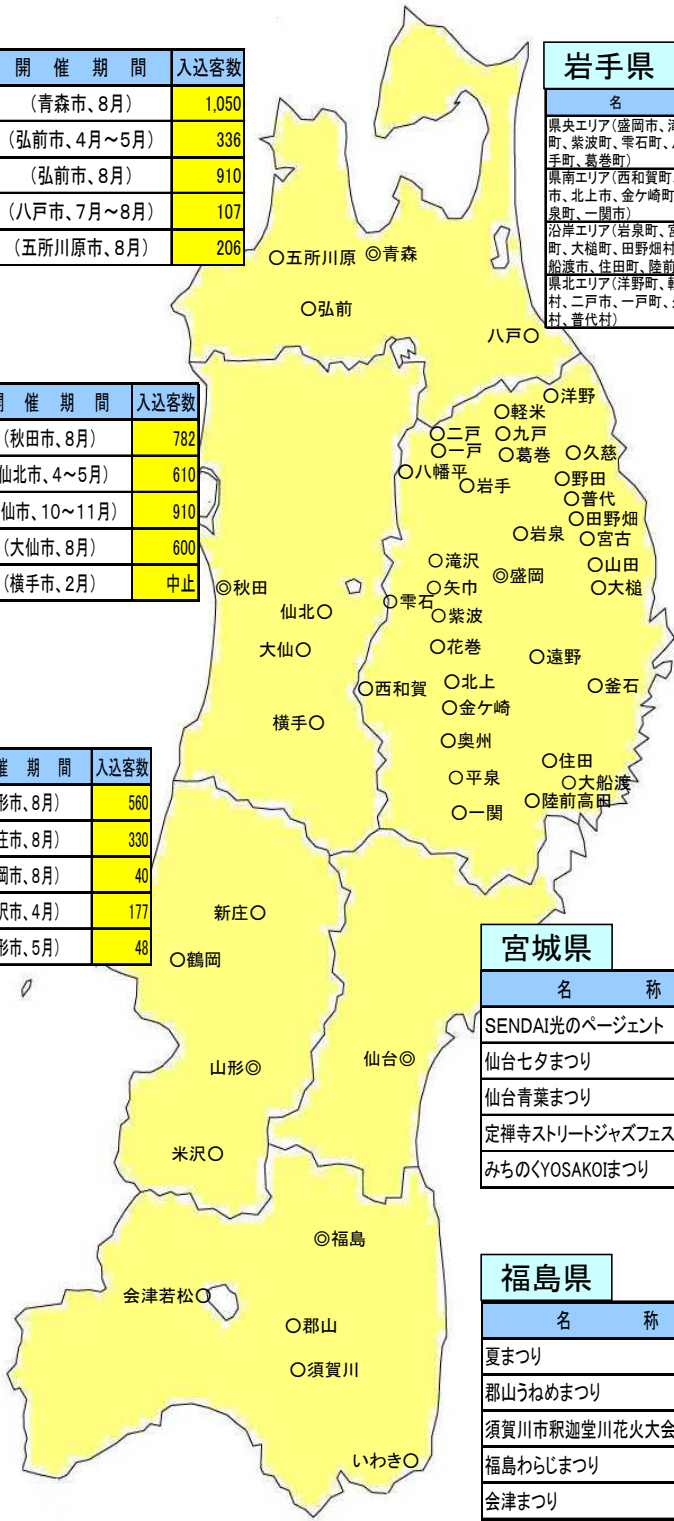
| 開　催　期　間 | 入込客数 |
|---|---|
| (青森市、8月) | 1,050 |
| (弘前市、4月～5月) | 336 |
| (弘前市、8月) | 910 |
| (八戸市、7月～8月) | 107 |
| (五所川原市、8月) | 206 |

| 開　催　期　間 | 入込客数 |
|---|---|
| (秋田市、8月) | 782 |
| 仙北市、4～5月) | 610 |
| 仙市、10～11月) | 910 |
| (大仙市、8月) | 600 |
| (横手市、2月) | 中止 |

| 催　期　間 | 入込客数 |
|---|---|
| 形市、8月) | 560 |
| 庄市、8月) | 330 |
| 岡市、8月) | 40 |
| 沢市、4月) | 177 |
| 形市、5月) | 48 |

岩手県

| 名 |
|---|
| 県央エリア(盛岡市、滝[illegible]町、紫波町、雫石町、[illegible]手町、葛巻町) |
| 県南エリア(西和賀町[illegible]市、北上市、金ケ崎町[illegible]泉町、一関市) |
| 沿岸エリア(岩泉町、宮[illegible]町、大槌町、田野畑村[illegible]船渡市、住田町、陸前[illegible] |
| 県北エリア(洋野町、軽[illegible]村、二戸市、一戸町、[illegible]村、普代村) |

宮城県

| 名　　称 |
|---|
| SENDAI光のページェント |
| 仙台七夕まつり |
| 仙台青葉まつり |
| 定禅寺ストリートジャズフェス |
| みちのくYOSAKOIまつり |

福島県

| 名　　称 |
|---|
| 夏まつり |
| 郡山うねめまつり |
| 須賀川市釈迦堂川花火大会 |
| 福島わらじまつり |
| 会津まつり |

○五所川原 ◎青森 ○弘前 八戸○ ○洋野 ○軽米 ○二戸 ○九戸 ○一戸 ○葛巻 ○久慈 ○八幡平 ○岩手 ○野田 ○普代 ○田野畑 ○岩泉 ○宮古 ○滝沢 ◎盛岡 ○山田 ○矢巾 ○大槌 ○雫石 ○紫波 ○花巻 ○遠野 ○西和賀 ○北上 ○釜石 ○金ケ崎 ○奥州 ○住田 ○大船渡 ○平泉 ○陸前高田 ○一関 ◎秋田 仙北○ 大仙○ 横手○ 新庄○ ○鶴岡 山形◎ 仙台◎ 米沢○ ◎福島 会津若松○ ○郡山 ○須賀川 いわき○